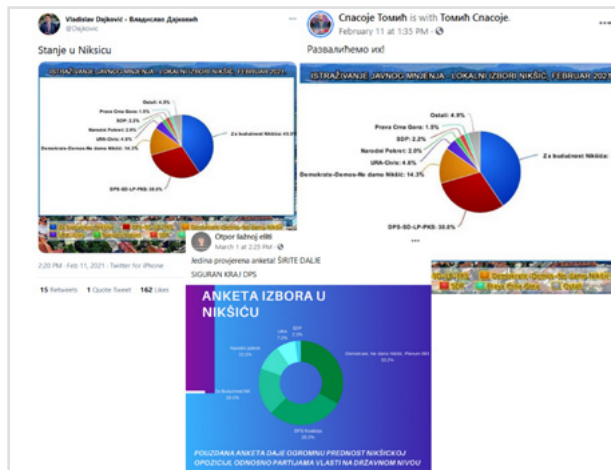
Vladislav Dajkovic - Владислав Дајковић
@Dajkovic

Stanje u Niksicu

ISTRAŽIVANJE JAVNOG MNJENJA - LOKALNI IZBORI NIKŠIĆ FEBRUAR 2021

Ostali: 4.3%
Prava Crna Gora: 1.5%
SDP: 2.2%
Narodni Pokret: 2.0%
URA-Civis: 4.6%
Demokrate-Demos-Ne damo Nikšić: 14.3%
Za budućnost Nikšića: 40.0%
DPS-SD-LP-PKS: 30.8%

2:20 PM · Feb 11, 2021 · Twitter for iPhone

15 Retweets 1 Quote Tweet 162 Likes

Спасоје Томић is with Томић Спасоје.
February 11 at 1:35 PM ·

Развалићемо их!

ISTRAŽIVANJE JAVNOG MNJENJA - LOKALNI IZBORI NIKŠIĆ FEBRUAR 2021

Ostali: 4.9%
Prava Crna Gora: 1.5%
SDP: 2.2%
Narodni Pokret: 2.0%
URA-Civis: 4.6%
Demokrate-Demos-Ne damo Nikšić: 14.3%
Za budućnost Nikšića
DPS-SD-LP-PKS: 30.8%

Demokrate-Demos-Ne damo Nikšić
SDP
Prava Crna Gora
Ostali

Otpor lažnoj eliti
March 1 at 2:23 PM ·

Jedina provjerena anketa! ŠIRITE DALJE
SIGURAN KRAJ DPS

ANKETA IZBORA U NIKŠIĆU

SDP
URA
Narodni pokret
Demokrate, Ne damo Nikšić, Plenum
Za Budućnost Nk
DPS Koalicija

POUZDANA ANKETA DAJE OGROMNU PREDNOST NIKŠIĆKOJ OPOZICIJI, ODNOSNO PARTIJAMA VLASTI NA DRŽAVNOM NIVOU